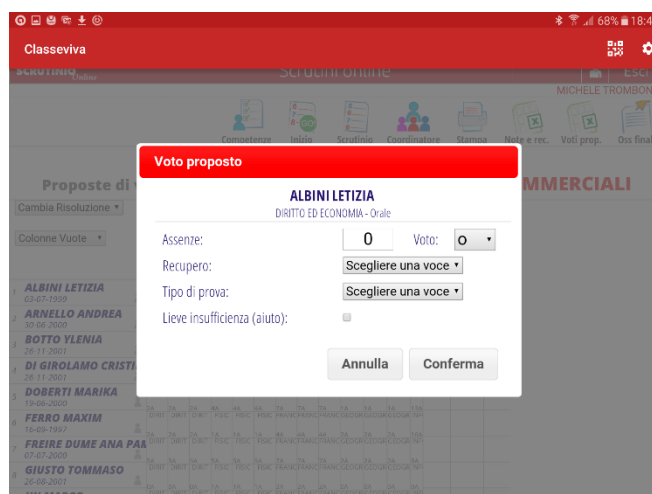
68% 18:4

Classeviva

SCRUTINIO Online

Scrutinio online

Esci

MICHELE TROMBON

Competenze

Inizio

Scrutinio

Coordinatore

Stampa

Note e rec.

Voti prop.

Oss final

Proposte di v

MMERCIALI

Cambia Risoluzione ▾

Colonne Vuote ▾

ALBINI LETIZIA
03-07-1999

ARNELLO ANDREA
30-06-2000

BOTTO YLENIA
26-11-2001

DI GIROLAMO CRISTI
26-11-2001

DOBERTI MARIKA
19-06-2000

FERRO MAXIM
16-09-1997

FREIRE DUME ANA PAA
07-07-2000

GIUSTO TOMMASO
26-08-2001

Voto proposto

ALBINI LETIZIA
DIRITTO ED ECONOMIA - Orale

Assenze: 0 Voto: O ▾

Recupero: Scegliere una voce ▾

Tipo di prova: Scegliere una voce ▾

Lieve insufficienza (aiuto):

Annulla Conferma